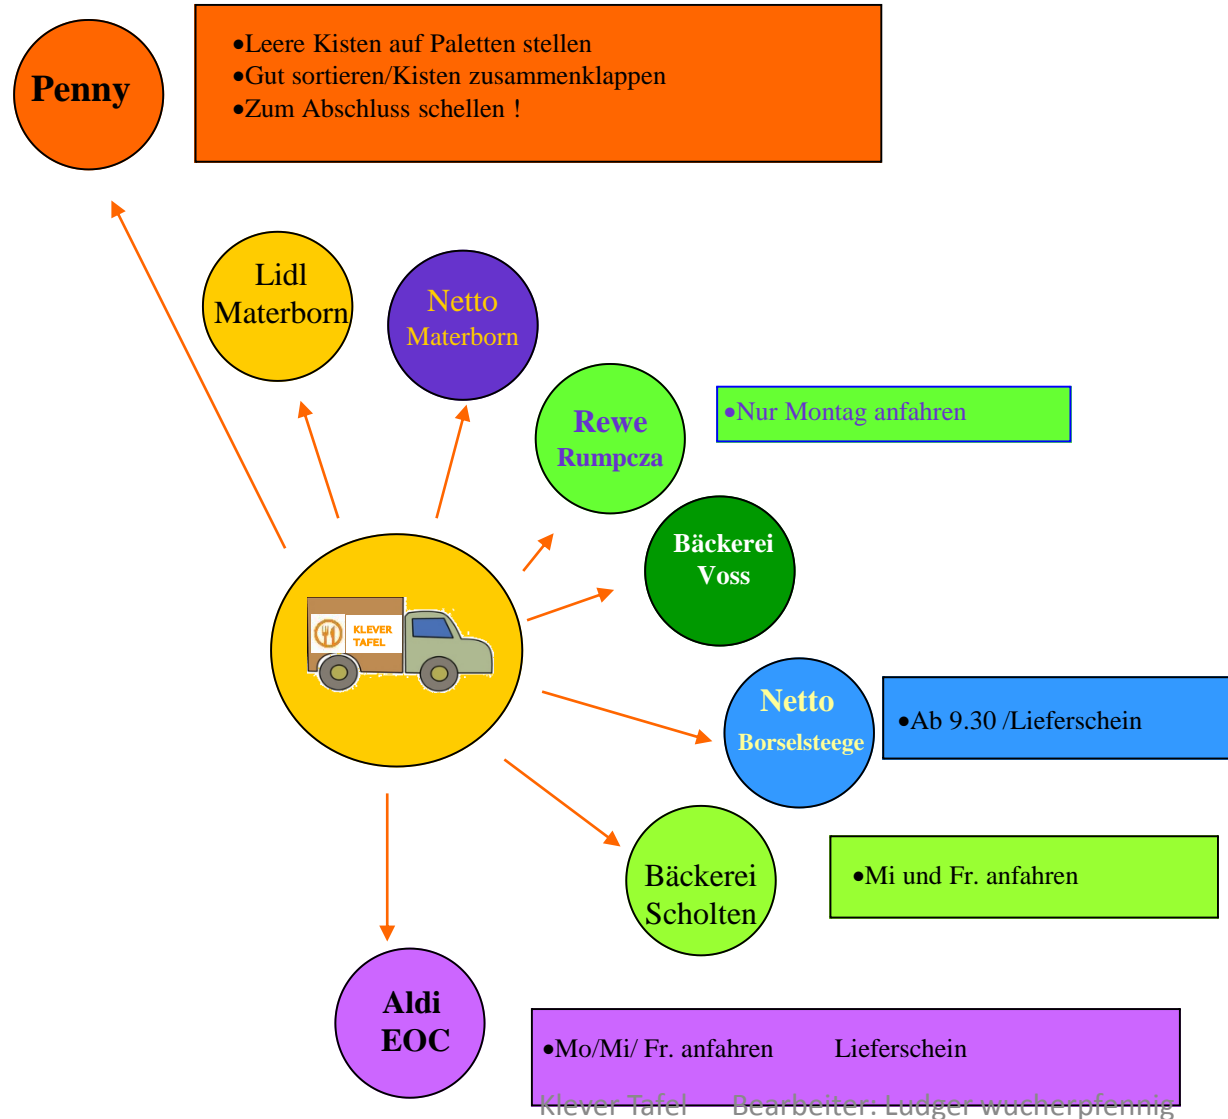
Penny

•Leere Kisten auf Paletten stellen
•Gut sortieren/Kisten zusammenklappen
•Zum Abschluss schellen !

Lidl Materborn

Netto Materborn

Rewe Rumpcza

•Nur Montag anfahren

KLEVER TAFEL

Bäckerei Voss

Netto Borselsteege

•Ab 9.30 /Lieferschein

Bäckerei Scholten

•Mi und Fr. anfahren

Aldi EOC

•Mo/Mi/ Fr. anfahren Lieferschein

Klever Tafel Bearbeiter: Ludger Wucherpfennig